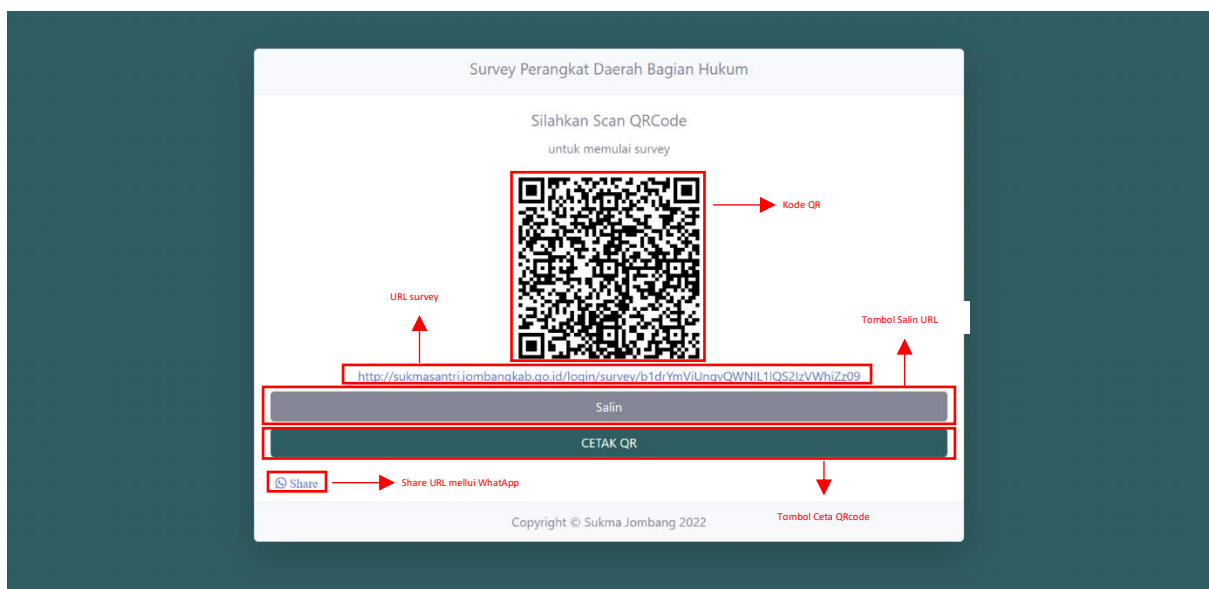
Survey Perangkat Daerah Bagian Hukum

Silahkan Scan QRCode

untuk memulai survey

Kode QR

URL survey

Tombol Salin URL

http://sukmasantri.jombangkab.go.id/login/survey/b1drYmViUnqvQWNIL1lQS2IzVWhiZz09

Salin

CETAK QR

Share

Share URL mellui WhatApp

Tombol Ceta QRcode

Copyright © Sukma Jombang 2022